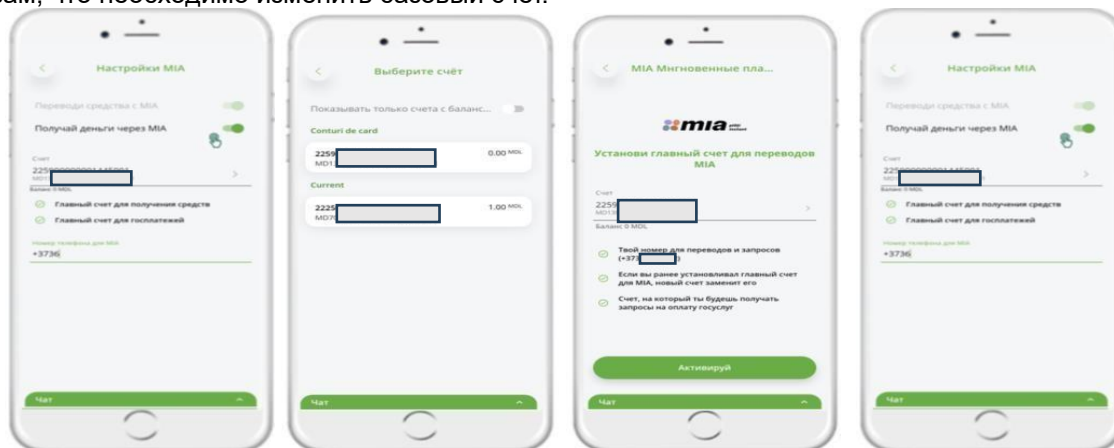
вам, что необходимо изменить басовый счет.

Настройки MIA

Переводи средства с MIA

Получай деньги через MIA

Счет
2259
MD1
Баланс 0 MDL

Главный счет для получения средств

Главный счет для госплатежей

Номер телефона для MIA
+3736

Чат

Выберите счёт

Показывать только счета с баланс...

Conturi de card

2259
MD1
0.00 MDL

Current

2225
MD7
1.00 MDL

Чат

MIA Мгновенные пла...

mia

Установи главный счет для переводов MIA

Счет
2259
MD13
Баланс 0 MDL

Твой номер для переводов и запросов (+37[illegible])

Если вы ранее установливал главный счет для MIA, новый счет заменит его

Счет, на который ты будешь получать запросы на оплату госуслуг

Активируй

Чат

Настройки MIA

Переводи средства с MIA

Получай деньги через MIA

Счет
225
Баланс 0 MDL

Главный счет для получения средств

Главный счет для госплатежей

Номер телефона для MIA
+3736

Чат